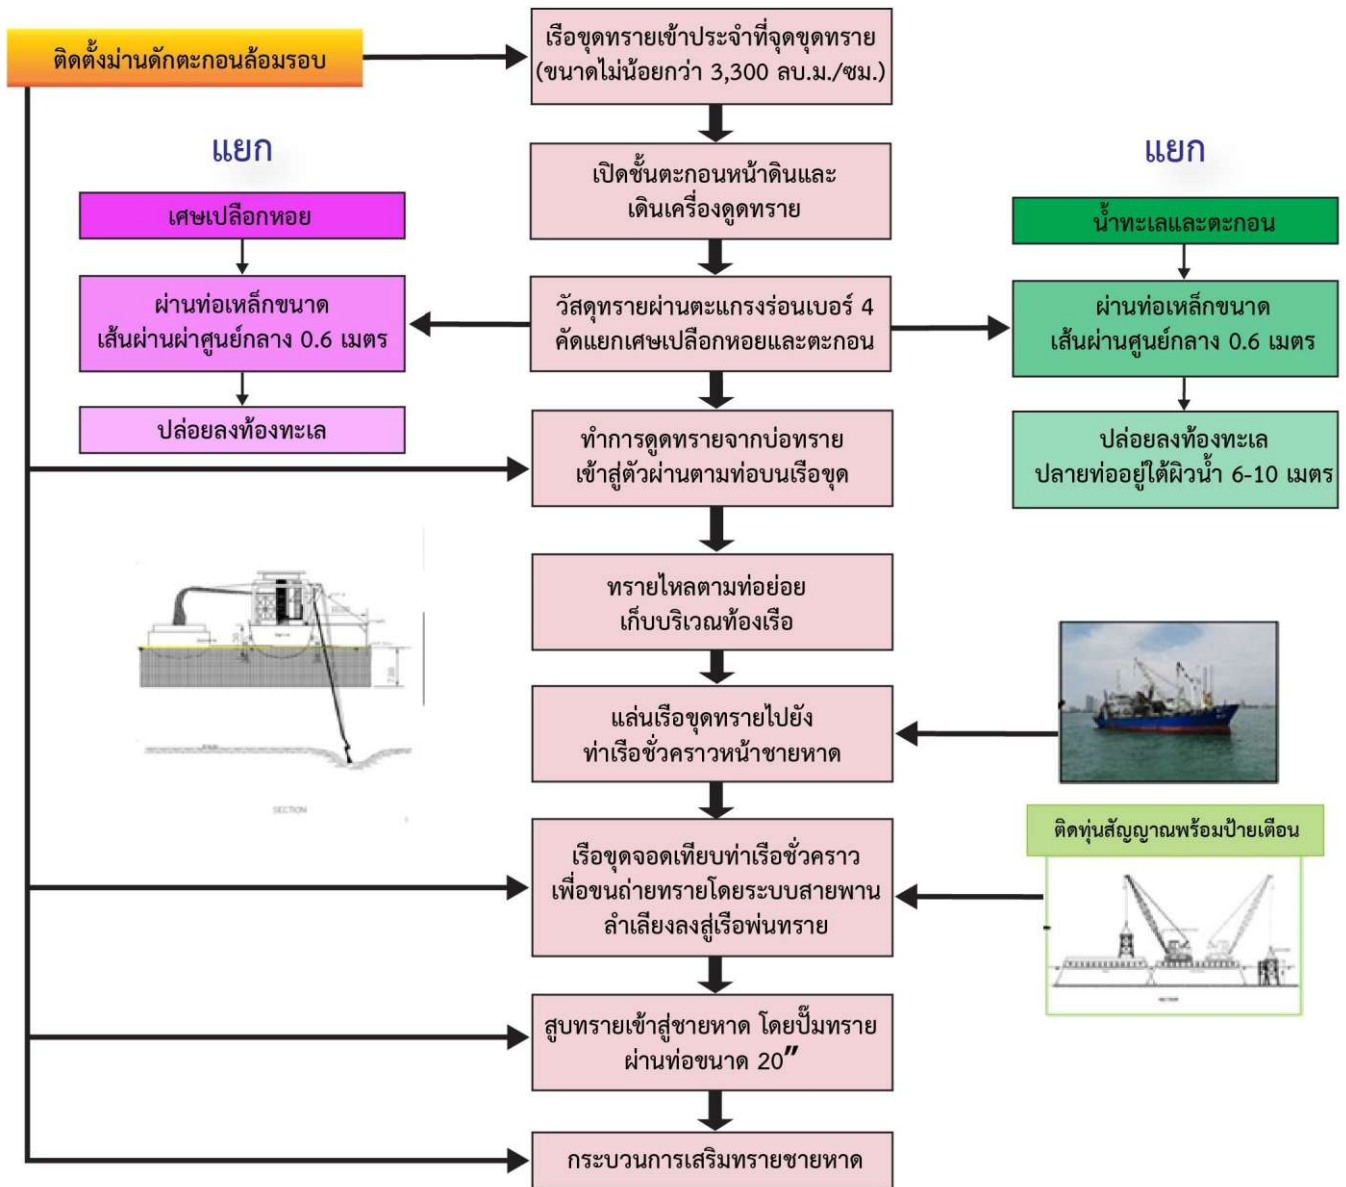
ติดตั้งม่านดักตะกอนล้อมรอบ

เรือขุดทรายเข้าประจำที่จุดขุดทราย (ขนาดไม่น้อยกว่า 3,300 ลบ.ม./ชม.)

แยก

แยก

เปิดชั้นตะกอนหน้าดินและเดินเครื่องดูดทราย

เศษเปลือกหอย

ผ่านท่อเหล็กขนาดเส้นผ่านผ่าศูนย์กลาง 0.6 เมตร

ปล่อยลงท้องทะเล

น้ำทะเลและตะกอน

ผ่านท่อเหล็กขนาดเส้นผ่านศูนย์กลาง 0.6 เมตร

ปล่อยลงท้องทะเล ปลายท่ออยู่ใต้ผิวน้ำ 6-10 เมตร

วัสดุทรายผ่านตะแกรงร่อนเบอร์ 4 คัดแยกเศษเปลือกหอยและตะกอน

ทำการดูดทรายจากบ่อทรายเข้าสู่ตัวผ่านตามท่อบนเรือขุด

ทรายไหลตามท่อย่อยเก็บบริเวณท้องเรือ

SECTION

แล่นเรือขุดทรายไปยังท่าเรือชั่วคราวหน้าชายหาด

ติดทุ่นสัญญาณพร้อมป้ายเตือน

เรือขุดจอดเทียบท่าเรือชั่วคราวเพื่อขนถ่ายทรายโดยระบบสายพานลำเลียงลงสู่เรือพ่นทราย

SECTION

สูบทรายเข้าสู่ชายหาด โดยปั๊มทรายผ่านท่อขนาด 20"

กระบวนการเสริมทรายชายหาด